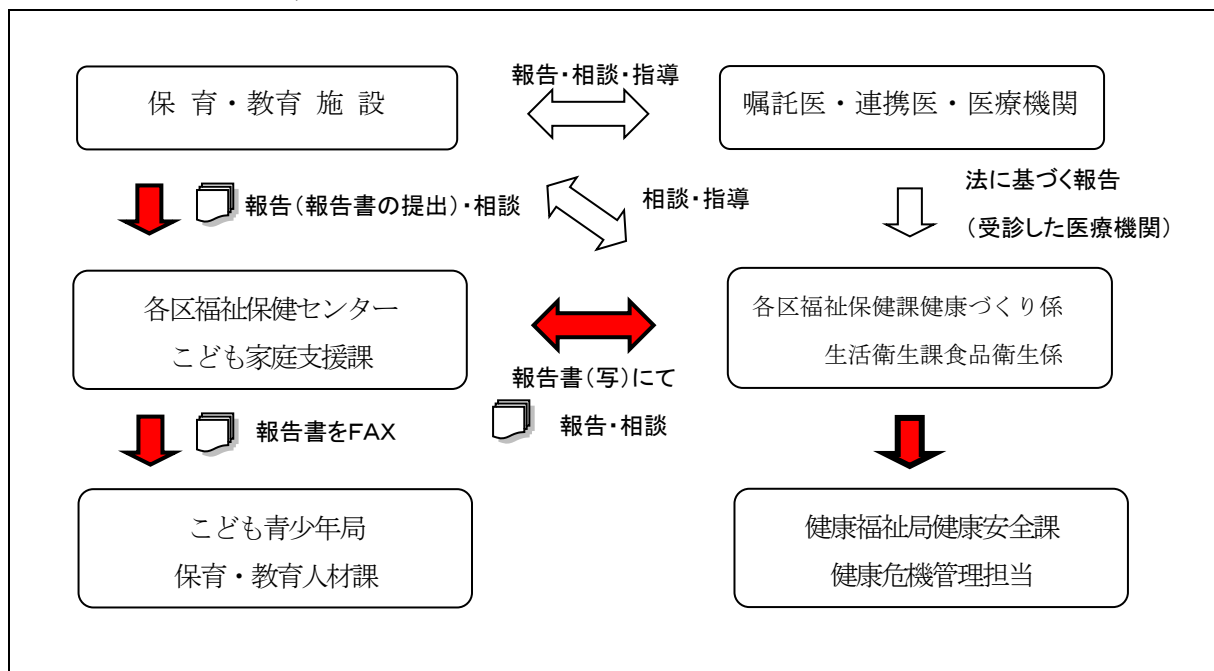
保 育・教育 施 設

報告・相談・指導

嘱託医・連携医・医療機関

報告(報告書の提出)・相談

相談・指導

法に基づく報告

(受診した医療機関)

各区福祉保健センター
こども家庭支援課

報告書(写)にて

報告・相談

各区福祉保健課健康づくり係
生活衛生課食品衛生係

報告書をFAX

こども青少年局
保育・教育人材課

健康福祉局健康安全課
健康危機管理担当